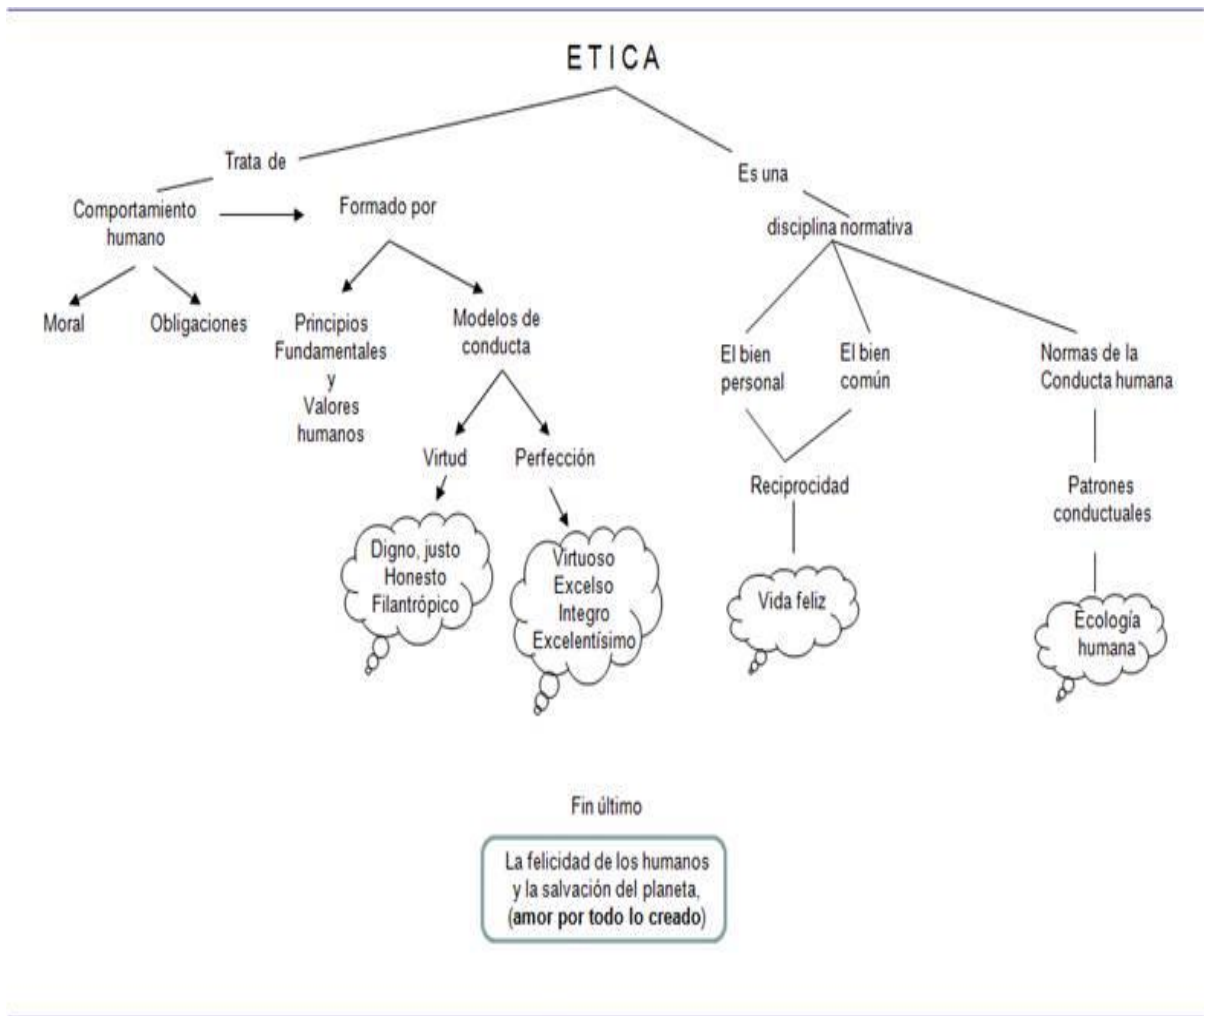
ETICA

Trata de

Es una

Comportamiento humano

Formado por

disciplina normativa

Moral

Obligaciones

Principios Fundamentales y Valores humanos

Modelos de conducta

El bien personal

El bien común

Normas de la Conducta humana

Virtud

Perfección

Reciprocidad

Patrones conductuales

Digno, justo Honesto Filantrópico

Virtuoso Excelso Integro Excelentísimo

Vida feliz

Ecología humana

Fin último

La felicidad de los humanos y la salvación del planeta, (amor por todo lo creado)